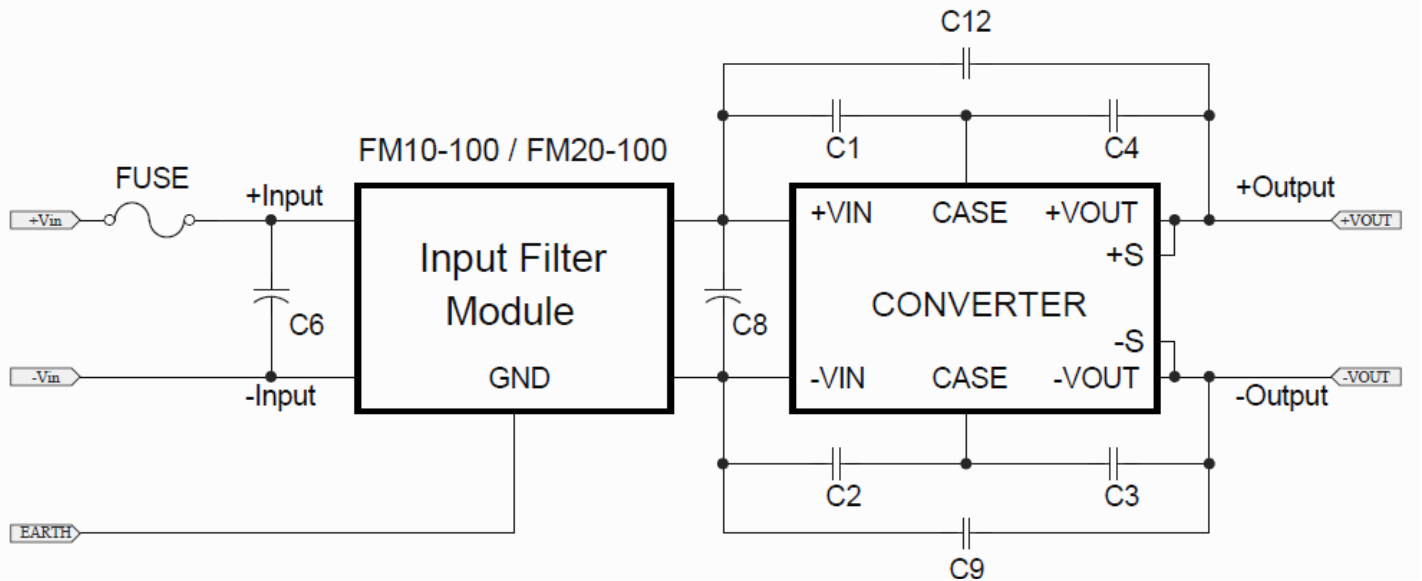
C12

C1

C4

FM10-100 / FM20-100

FUSE

+Input

+Output

+Vin

+VIN

CASE

+VOUT

+VOUT

+S

Input Filter Module

C6

C8

CONVERTER

-S

-Vin

-VIN

CASE

-VOUT

-VOUT

-Input

GND

-Output

C2

C3

EARTH

C9